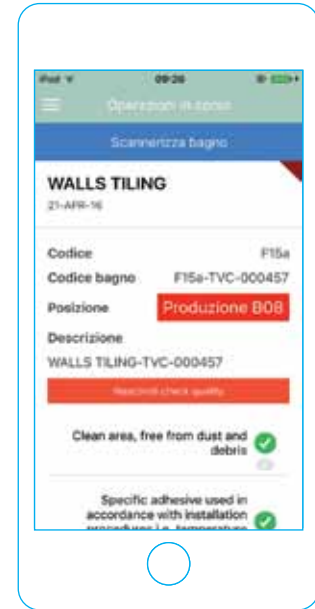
iPod 09:26

Operazioni in corso

Scannerizza bagno

WALLS TILING
21-APR-16

Codice F15a
Codice bagno F15a-TVC-000457
Posizione Produzione B08
Descrizione
WALLS TILING-TVC-000457

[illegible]

Clean area, free from dust and debris

Specific adhesive used in accordance with installation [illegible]